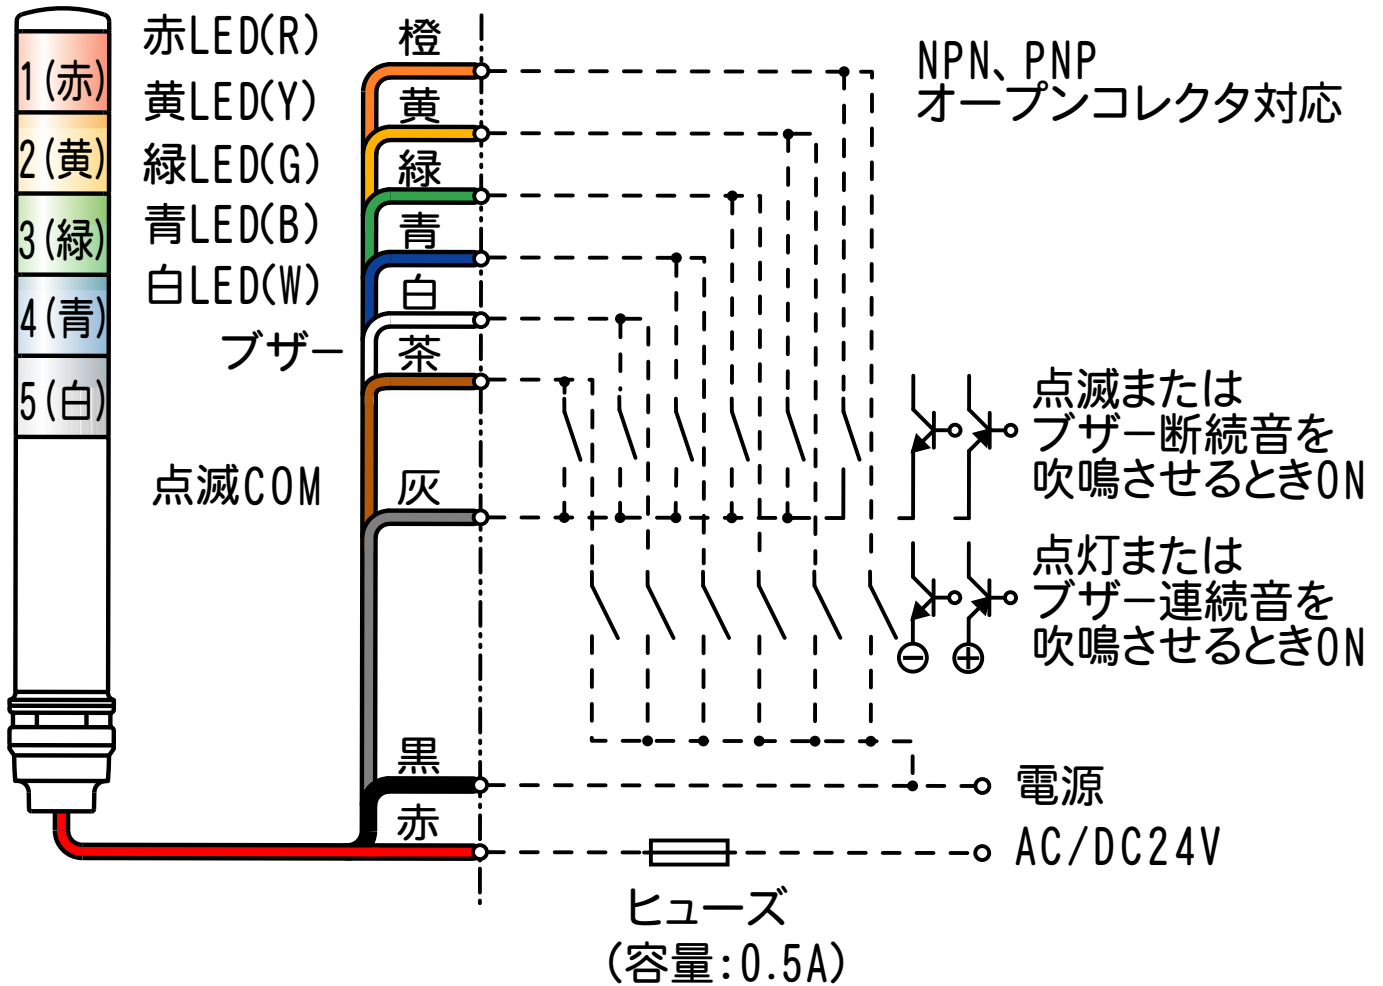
1 (赤)
2 (黄)
3 (緑)
4 (青)
5 (白)

赤LED(R)
黄LED(Y)
緑LED(G)
青LED(B)
白LED(W)
ブザー
点滅COM

橙
黄
緑
青
白
茶
灰
黒
赤

NPN、PNP
オープンコレクタ対応

点滅または
ブザー断続音を
吹鳴させるときON

点灯または
ブザー連続音を
吹鳴させるときON

⊖ ⊕

電源
AC/DC24V

ヒューズ
(容量:0.5A)